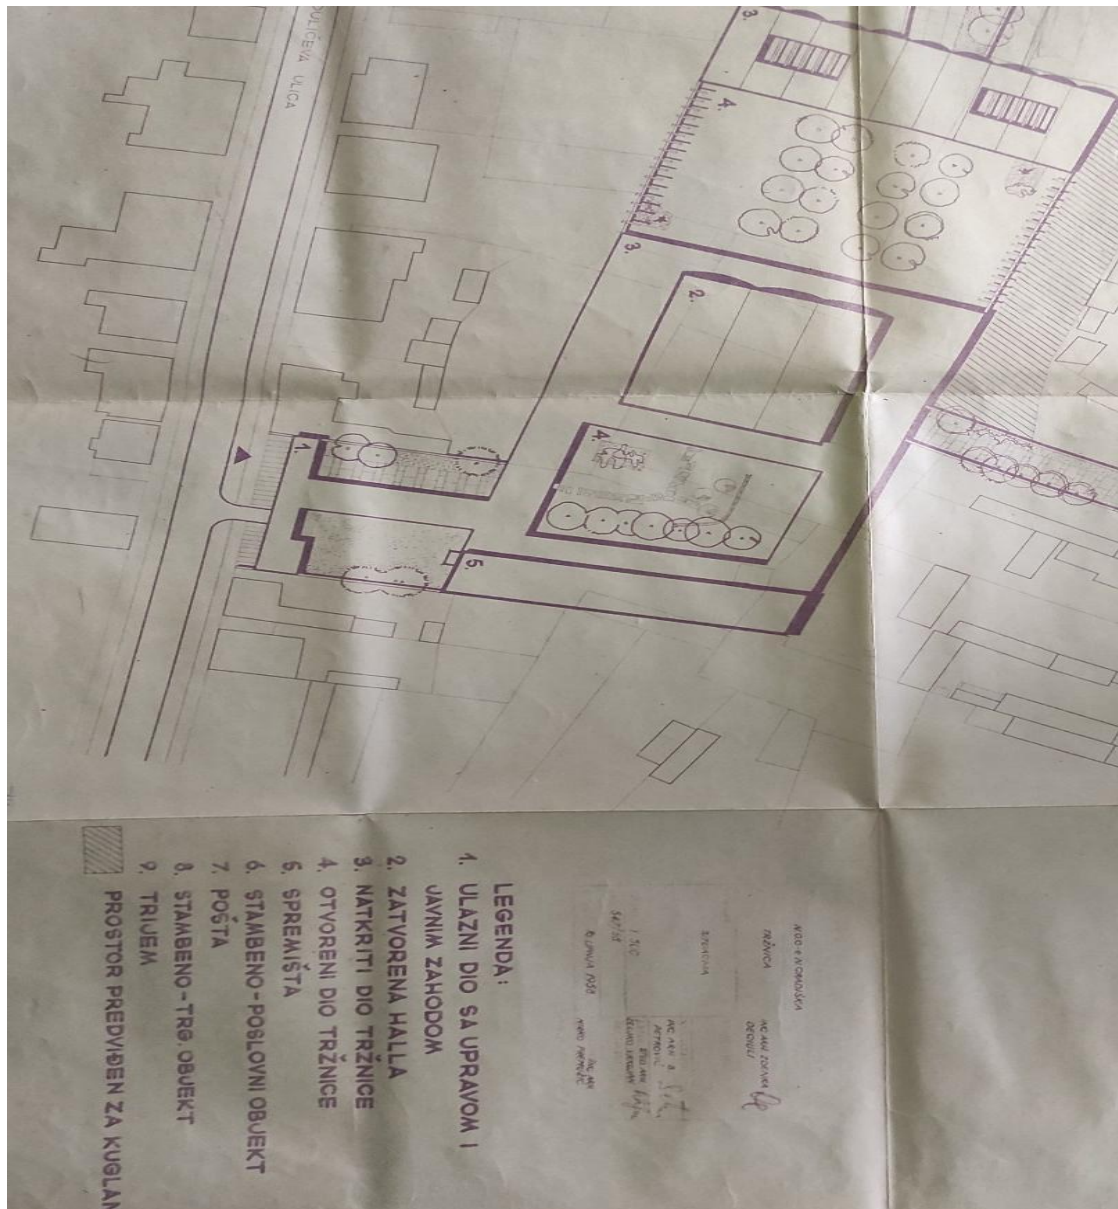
POLIČEVA ULICA

3.
4.
3.
2.
4.
1.
5.

NOGO-A HORODUSKA
TRŽNICA
ING. ARH. ZORANKA DEDIĆ
SITUACIJA
ING. ARH. A. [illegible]
ARTNOVIĆ
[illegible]
1:500
SEPT. 88
RIJEKA 1988.
ING. ARH. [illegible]

LEGENDA:
1. ULAZNI DIO SA UPRAVOM I JAVNIM ZAHODOM
2. ZATVORENA HALLA
3. NATKRITI DIO TRŽNICE
4. OTVORENI DIO TRŽNICE
5. SPREMIŠTA
6. STAMBENO-POSLOVNI OBJEKT
7. POŠTA
8. STAMBENO-TRG. OBJEKT
9. TRIJEM
PROSTOR PREDVIĐEN ZA KUGLAN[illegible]